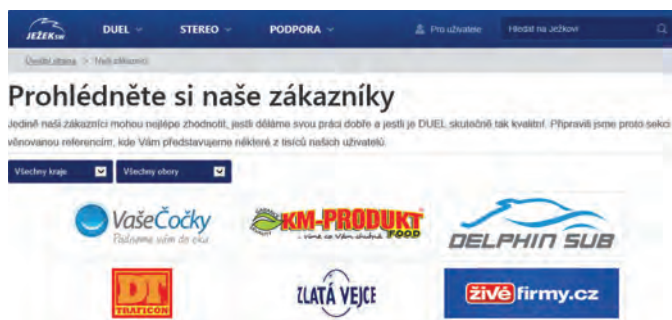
JEŽEK SW DUEL STEREO PODPORA Pro uživatele Hledat na Ježkovi

Úvodní strana > Naši zákazníci

Prohlédněte si naše zákazníky

Jedině naši zákazníci mohou nejlépe zhodnotit, jestli děláme svou práci dobře a jestli je DUEL skutečně tak kvalitní. Připravili jsme proto sekci věnovanou referencím, kde Vám představujeme některé z tisíců našich uživatelů.

Všechny kraje Všechny obory

VašeČočky Posíláme vám do oka

KM-PRODUKT FOOD ...váme vše Vám chutná

DELPHIN SUB

DT TRAFICON

ZLATÁ VEJCE

živé firmy.cz